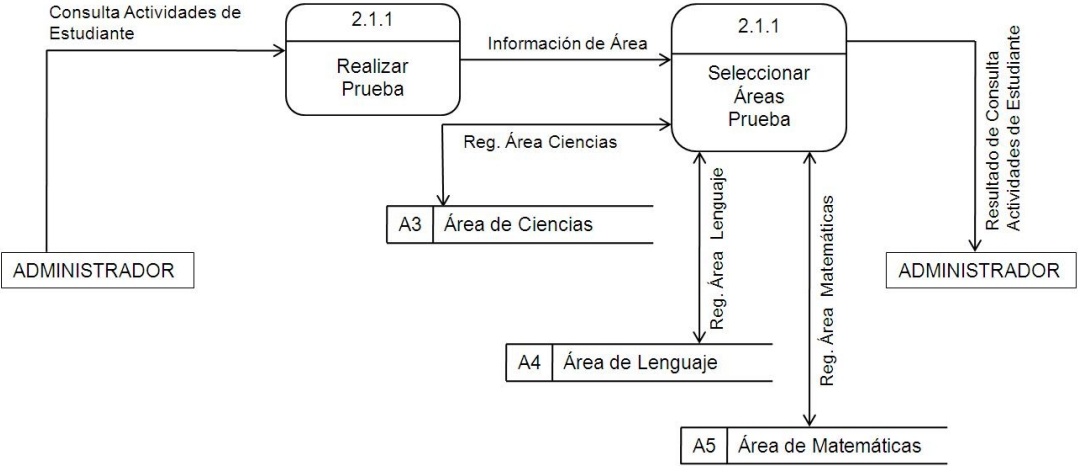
Consulta Actividades de Estudiante

2.1.1

Realizar Prueba

Información de Área

2.1.1

Seleccionar Áreas Prueba

Resultado de Consulta Actividades de Estudiante

Reg. Área Ciencias

A3 Área de Ciencias

Reg. Área Lenguaje

Reg. Área Matemáticas

ADMINISTRADOR

ADMINISTRADOR

A4 Área de Lenguaje

A5 Área de Matemáticas